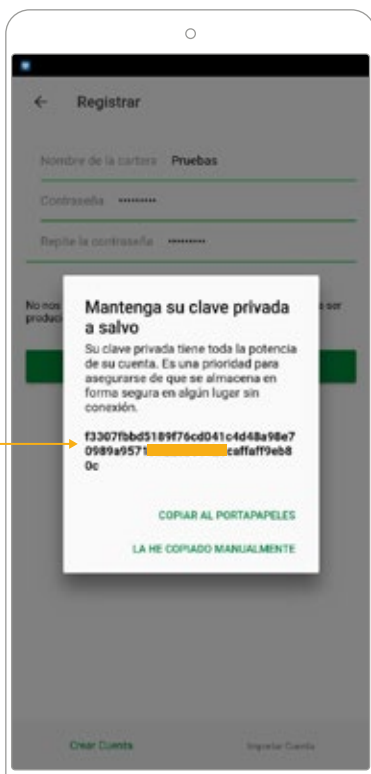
Registrar

Nombre de la cartera Pruebas

Contraseña ••••••••

Repite la contraseña ••••••••

No nos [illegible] ser produc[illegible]

Mantenga su clave privada a salvo

Su clave privada tiene toda la potencia de su cuenta. Es una prioridad para asegurarse de que se almacena en forma segura en algún luger sin conexión.

f3307fbbd5189f76cd041c4d48a98e7 0989a9571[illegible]caffaff9eb8 0c

COPIAR AL PORTAPAPELES

LA HE COPIADO MANUALMENTE

Crear Cuenta

Ingresar Cuenta